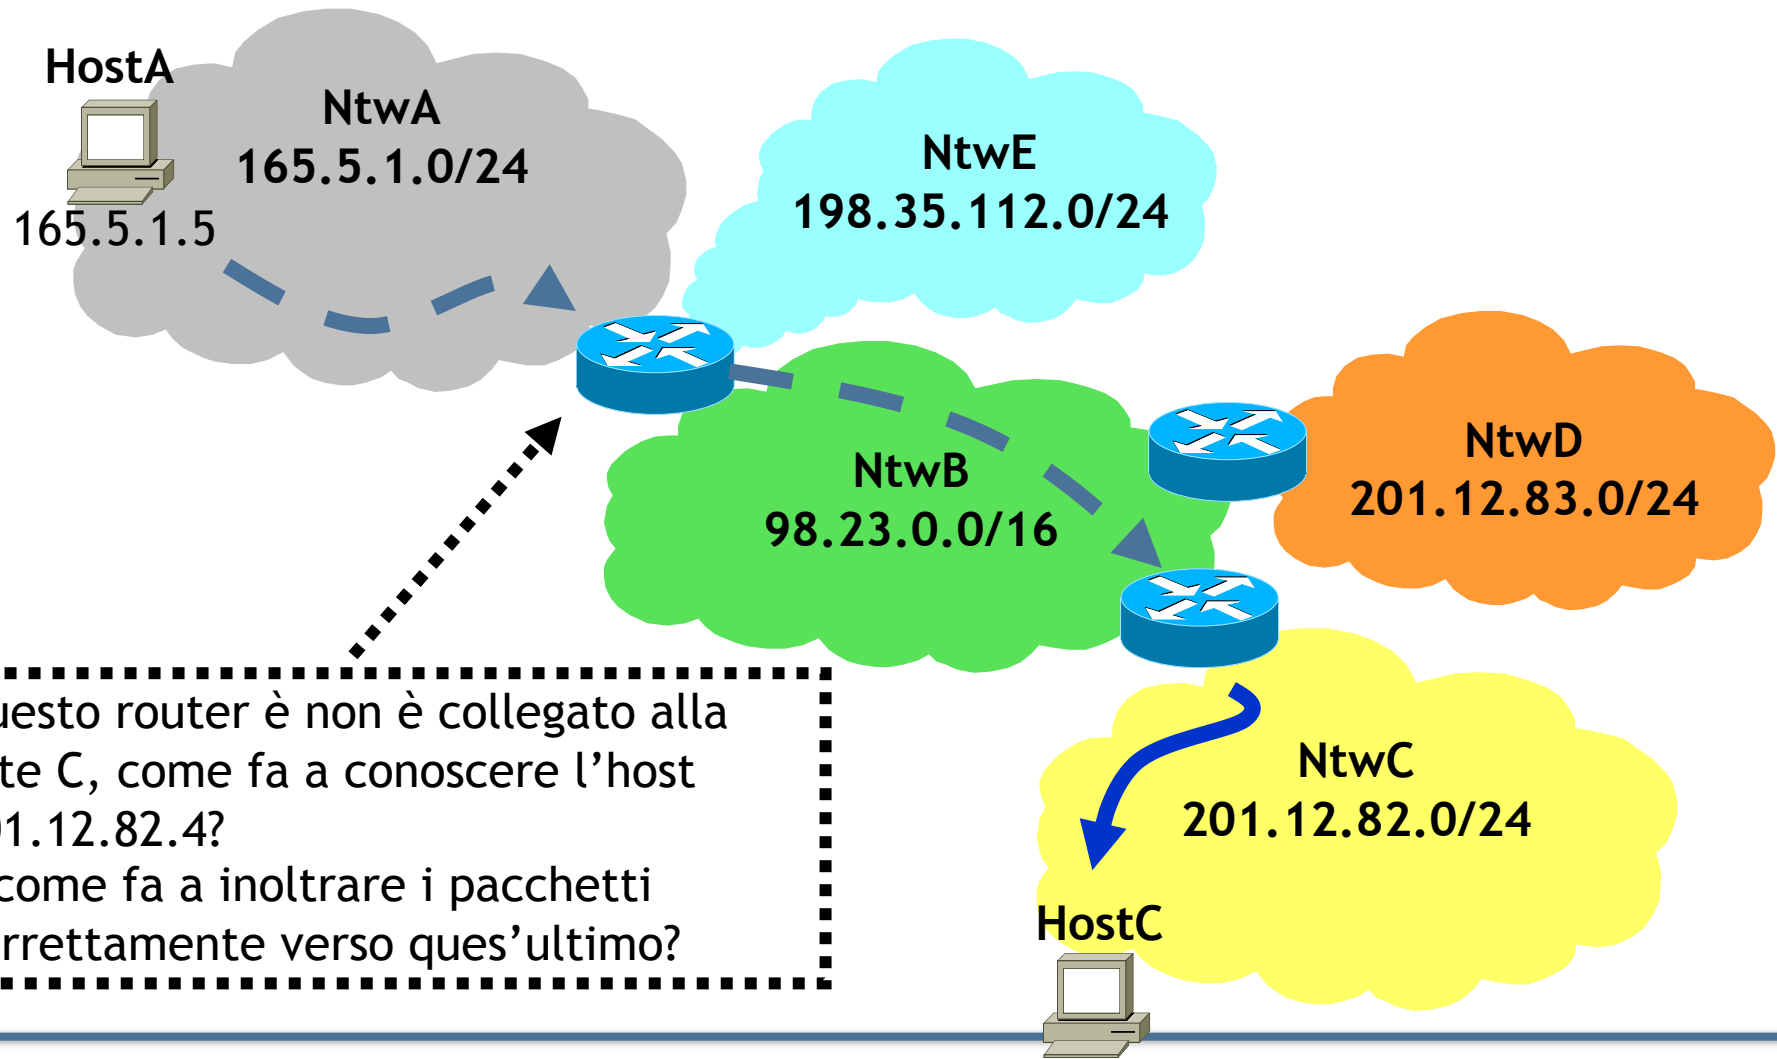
HostA

NtwA
165.5.1.0/24

165.5.1.5

NtwE
198.35.112.0/24

NtwB
98.23.0.0/16

NtwD
201.12.83.0/24

NtwC
201.12.82.0/24

HostC

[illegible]uesto router è non è collegato alla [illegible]te C, come fa a conoscere l'host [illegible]1.12.82.4? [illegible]come fa a inoltrare i pacchetti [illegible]rrettamente verso ques'ultimo?